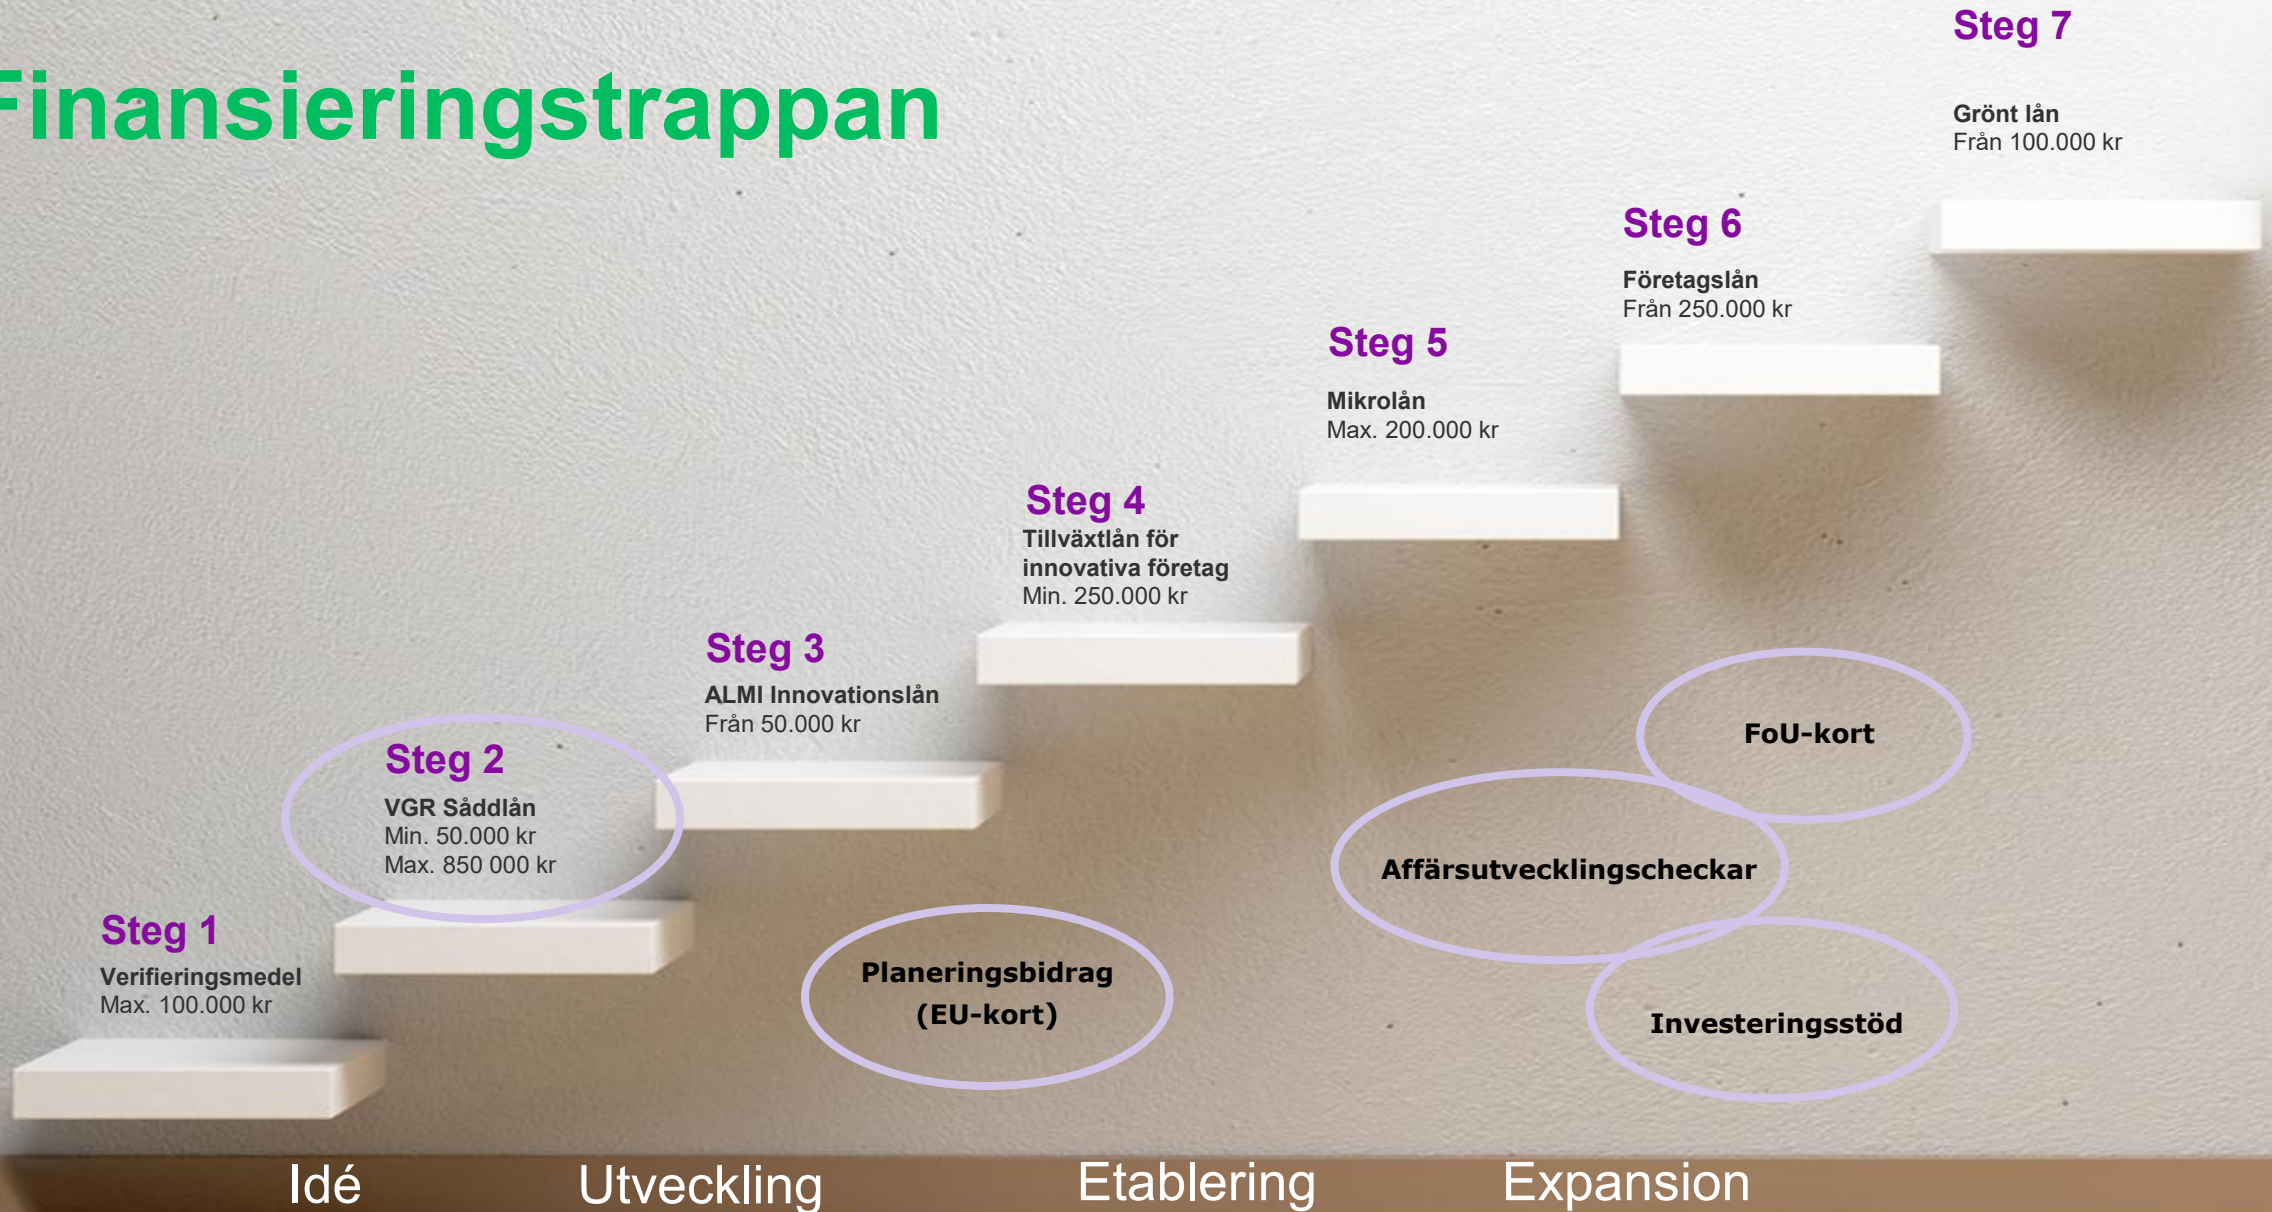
Finansieringstrappan

Steg 7

Grönt lån
Från 100.000 kr

Steg 6

Företagslån
Från 250.000 kr

Steg 5

Mikrolån
Max. 200.000 kr

Steg 4
Tillväxtlån för innovativa företag
Min. 250.000 kr

Steg 3

ALMI Innovationslån
Från 50.000 kr

Steg 2

VGR Såddlån
Min. 50.000 kr
Max. 850 000 kr

Steg 1

Verifieringsmedel
Max. 100.000 kr

Planeringsbidrag (EU-kort)

FoU-kort

Affärsutvecklingscheckar

Investeringsstöd

Idé Utveckling Etablering Expansion